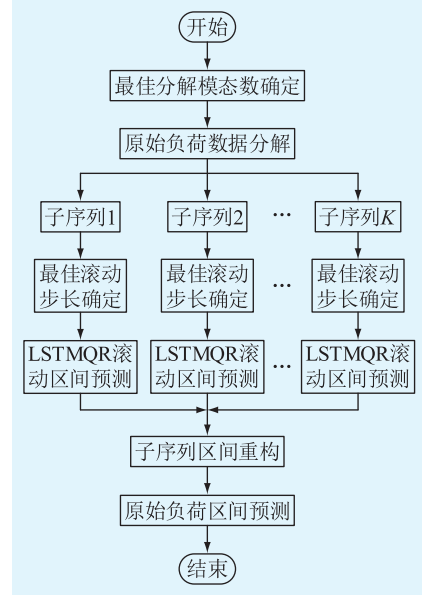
开始

最佳分解模态数确定

原始负荷数据分解

子序列1

子序列2

…

子序列$K$

最佳滚动步长确定

最佳滚动步长确定

…

最佳滚动步长确定

LSTMQR滚动区间预测

LSTMQR滚动区间预测

…

LSTMQR滚动区间预测

子序列区间重构

原始负荷区间预测

结束